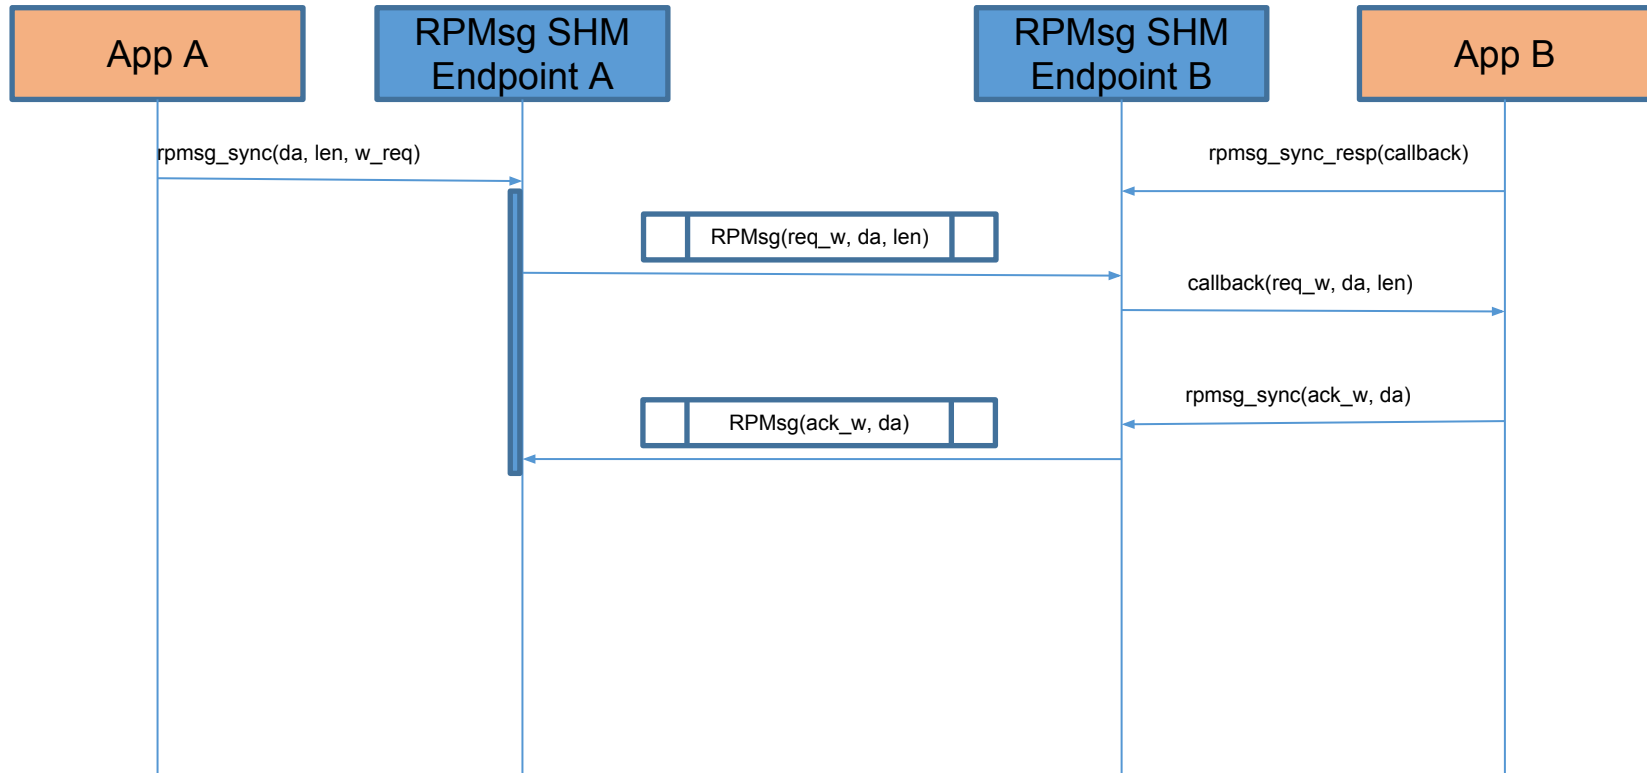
App A

RPMsg SHM Endpoint A

RPMsg SHM Endpoint B

App B

rpmsg_sync(da, len, w_req)

rpmsg_sync_resp(callback)

RPMsg(req_w, da, len)

callback(req_w, da, len)

rpmsg_sync(ack_w, da)

RPMsg(ack_w, da)